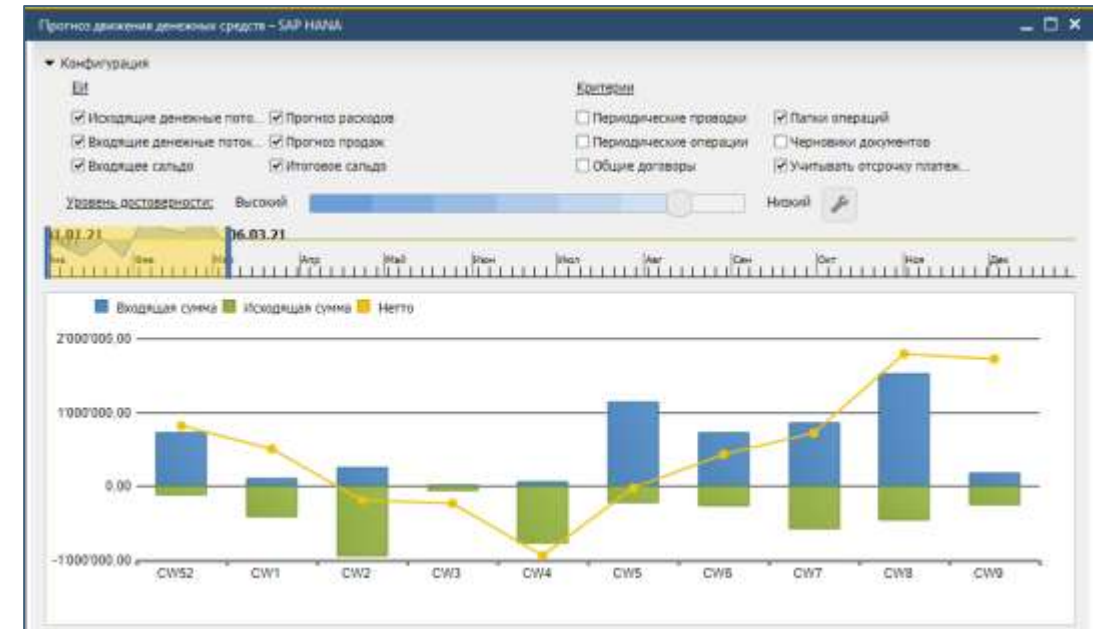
Прогноз движения денежных средств – SAP HANA

▾ Конфигурация

Eit

☑ Исходящие денежные пото... ☑ Прогноз расходов
☑ Входящие денежные поток... ☑ Прогноз продаж
☑ Входящее сальдо ☑ Итоговое сальдо

Критерии

☐ Периодические проводки ☑ Папки операций
☐ Периодические операции ☐ Черновики документов
☐ Общие договоры ☑ Учитывать отсрочку платеж...

Уровень достоверности: Высокий Низкий

01.01.21 06.03.21

Янв Фев Мар Апр Май Июн Июл Авг Сен Окт Ноя Дек

■ Входящая сумма ■ Исходящая сумма ■ Нетто

2'000'000.00
1'000'000.00
0.00
-1'000'000.00

CW52 CW1 CW2 CW3 CW4 CW5 CW6 CW7 CW8 CW9